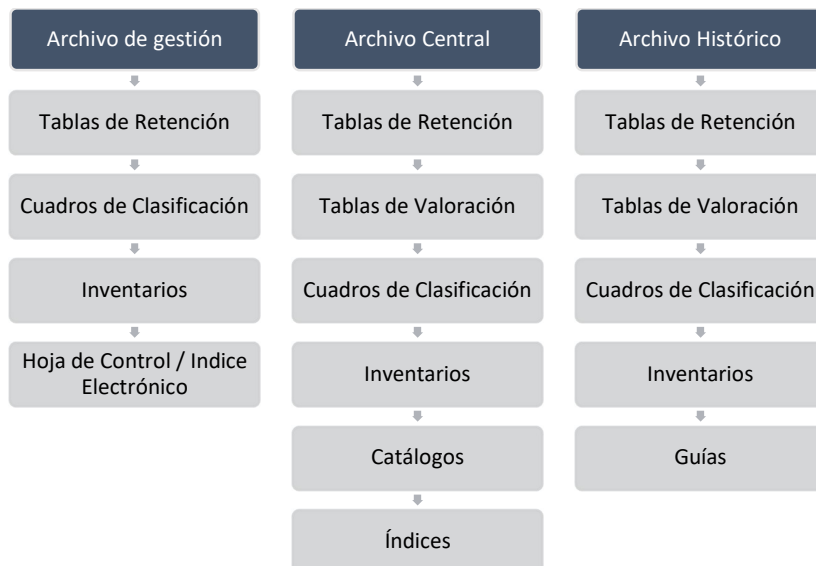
Archivo de gestión

Tablas de Retención

Cuadros de Clasificación

Inventarios

Hoja de Control / Indice Electrónico

Archivo Central

Tablas de Retención

Tablas de Valoración

Cuadros de Clasificación

Inventarios

Catálogos

Índices

Archivo Histórico

Tablas de Retención

Tablas de Valoración

Cuadros de Clasificación

Inventarios

Guías